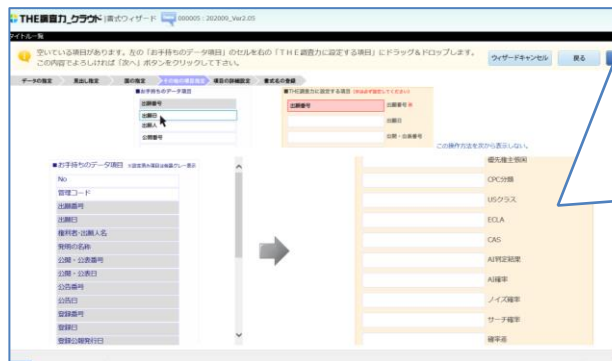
THE調査力_クラウド | 書式ウィザード 000005 : 202000_Var2.05

タイトル一覧

空いている項目があります。左の「お手持ちのデータ項目」のセルを右の「THE調査力に設定する項目」にドラッグ&ドロップします。この内容でよろしければ「次へ」ボタンをクリックして下さい。

ウィザードキャンセル 戻る

データの指定 見出し指定 値の指定 その他の項目指定 項目の詳細設定 書式名の登録

■お手持ちのデータ項目
出願番号
出願日
出願人

■THE調査力に設定する項目
出願番号 出願番号
出願日
公開・公告番号

この操作方法を次から表示しない。

■お手持ちのデータ項目
No
管理コード
出願番号
出願日
権利者・出願人名
発明の名称
公開・公表番号
公開・公表日
公告番号
公告日
登録番号
登録日
登録公報発行日

優先権主張国
CPC分類
USクラス
ECLA
CAS
AI判定結果
AI確率
ノイズ確率
サーチ確率
確率点